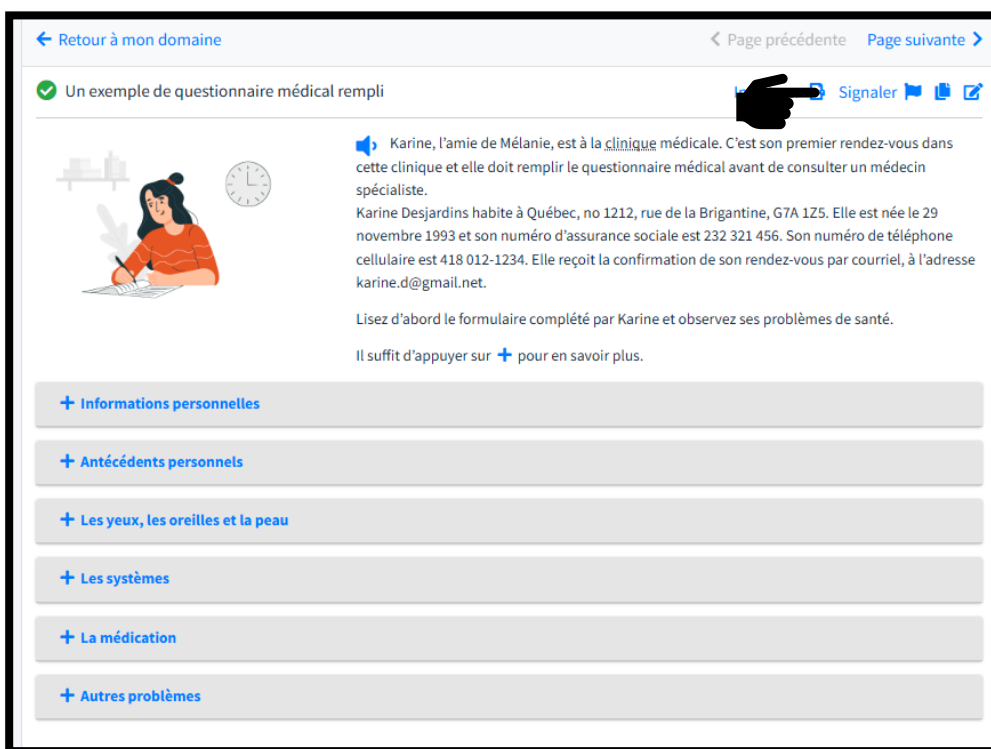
← Retour à mon domaine

‹ Page précédente   Page suivante ›

Un exemple de questionnaire médical rempli

Signaler

Karine, l'amie de Mélanie, est à la clinique médicale. C'est son premier rendez-vous dans cette clinique et elle doit remplir le questionnaire médical avant de consulter un médecin spécialiste.
Karine Desjardins habite à Québec, no 1212, rue de la Brigantine, G7A 1Z5. Elle est née le 29 novembre 1993 et son numéro d'assurance sociale est 232 321 456. Son numéro de téléphone cellulaire est 418 012-1234. Elle reçoit la confirmation de son rendez-vous par courriel, à l'adresse karine.d@gmail.net.

Lisez d'abord le formulaire complété par Karine et observez ses problèmes de santé.

Il suffit d'appuyer sur + pour en savoir plus.

+ Informations personnelles

+ Antécédents personnels

+ Les yeux, les oreilles et la peau

+ Les systèmes

+ La médication

+ Autres problèmes